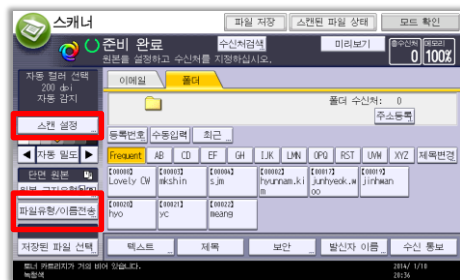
스캐너

파일 저장 | 스캔된 파일 상태 | 모드 확인

준비 완료

원본을 설정하고 수신처를 지정하십시오.

수신처검색

미리보기

송수신처 0

메모리 100%

자동 컬러 선택

200 dpi

자동 감지

이메일

폴더

스캔 설정

폴더 수신처: 0

주소등록

등록번호

수동입력

최근

자동 밀도

Frequent | AB | CD | EF | GH | IJK | LMN | OPQ | RST | UVW | XYZ | 제목변경

단면 원본

원본 급지방향

[00008] Lovely CW

[00003] mkshin

[00004] s.jm

[00002] hyunnam.kim

[00017] junhyeok.woo

[00019] jinhwan

파일유형/이름전송

[00020] hyo

[00021] yc

[00022] meang

저장된 파일 선택

텍스트

제목

보안

발신자 이름

수신 통보

토너 카트리지가 거의 비어 있습니다.

녹화색

2014/ 1/10

20:36